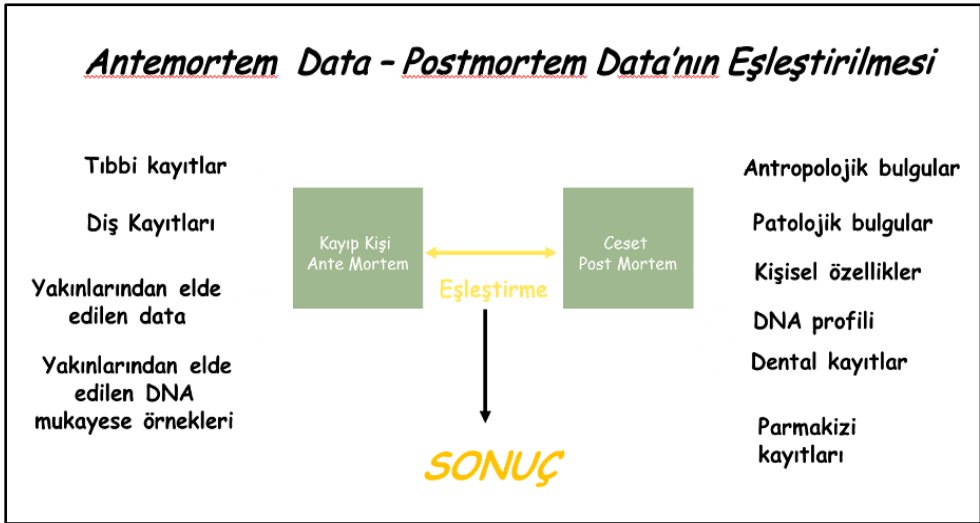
Antemortem Data – Postmortem Data'nın Eşleştirilmesi

Tıbbi kayıtlar

Diş Kayıtları

Yakınlarından elde edilen data

Yakınlarından elde edilen DNA mukayese örnekleri

Kayıp Kişi
Ante Mortem

Eşleştirme

Ceset
Post Mortem

SONUÇ

Antropolojik bulgular

Patolojik bulgular

Kişisel özellikler

DNA profili

Dental kayıtlar

Parmakizi kayıtları